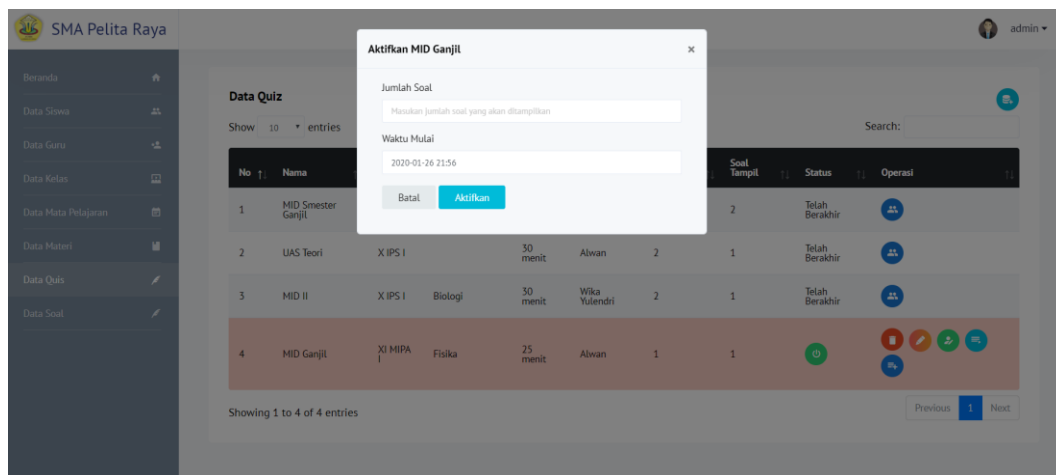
SMA Pelita Raya

admin ▾

Beranda
Data Siswa
Data Guru
Data Kelas
Data Mata Pelajaran
Data Materi
Data Quis
Data Soal

Data Quiz

Show 10 ▾ entries

Search:

| No | Nama | | | | | | Soal Tampil | Status | Operasi |
|---|---|---|---|---|---|---|---|---|---|
| 1 | MID Smester Ganjil | | | | | | 2 | Telah Berakhir | |
| 2 | UAS Teori | X IPS I | | 30 menit | Alwan | 2 | 1 | Telah Berakhir | |
| 3 | MID II | X IPS I | Biologi | 30 menit | Wika Yulendri | 2 | 1 | Telah Berakhir | |
| 4 | MID Ganjil | XI MIPA I | Fisika | 25 menit | Alwan | 1 | 1 | | |

Showing 1 to 4 of 4 entries

Previous 1 Next

Aktifkan MID Ganjil ×

Jumlah Soal

Masukan jumlah soal yang akan ditampilkan

Waktu Mulai

2020-01-26 21:56

Batal Aktifkan